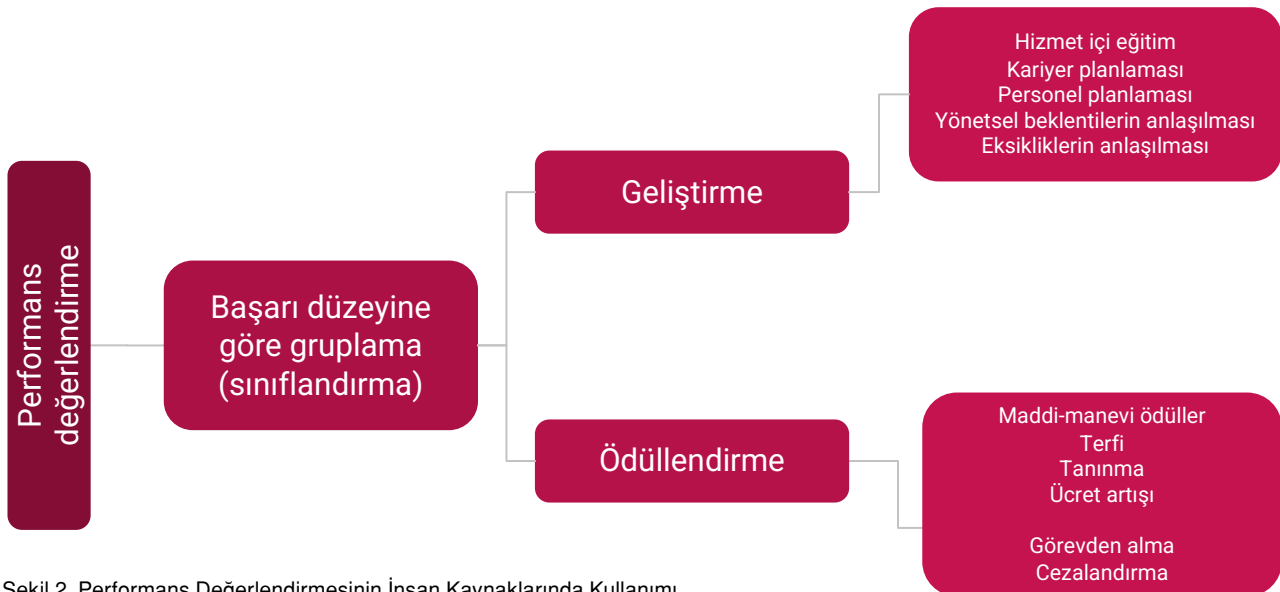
Performans değerlendirme

Başarı düzeyine göre gruplama (sınıflandırma)

Geliştirme

Hizmet içi eğitim
Kariyer planlaması
Personel planlaması
Yönetsel beklentilerin anlaşılması
Eksikliklerin anlaşılması

Ödüllendirme

Maddi-manevi ödüller
Terfi
Tanınma
Ücret artışı

Görevden alma
Cezalandırma

Şekil 2. Performans Değerlendirmesinin İnsan Kaynaklarında Kullanımı